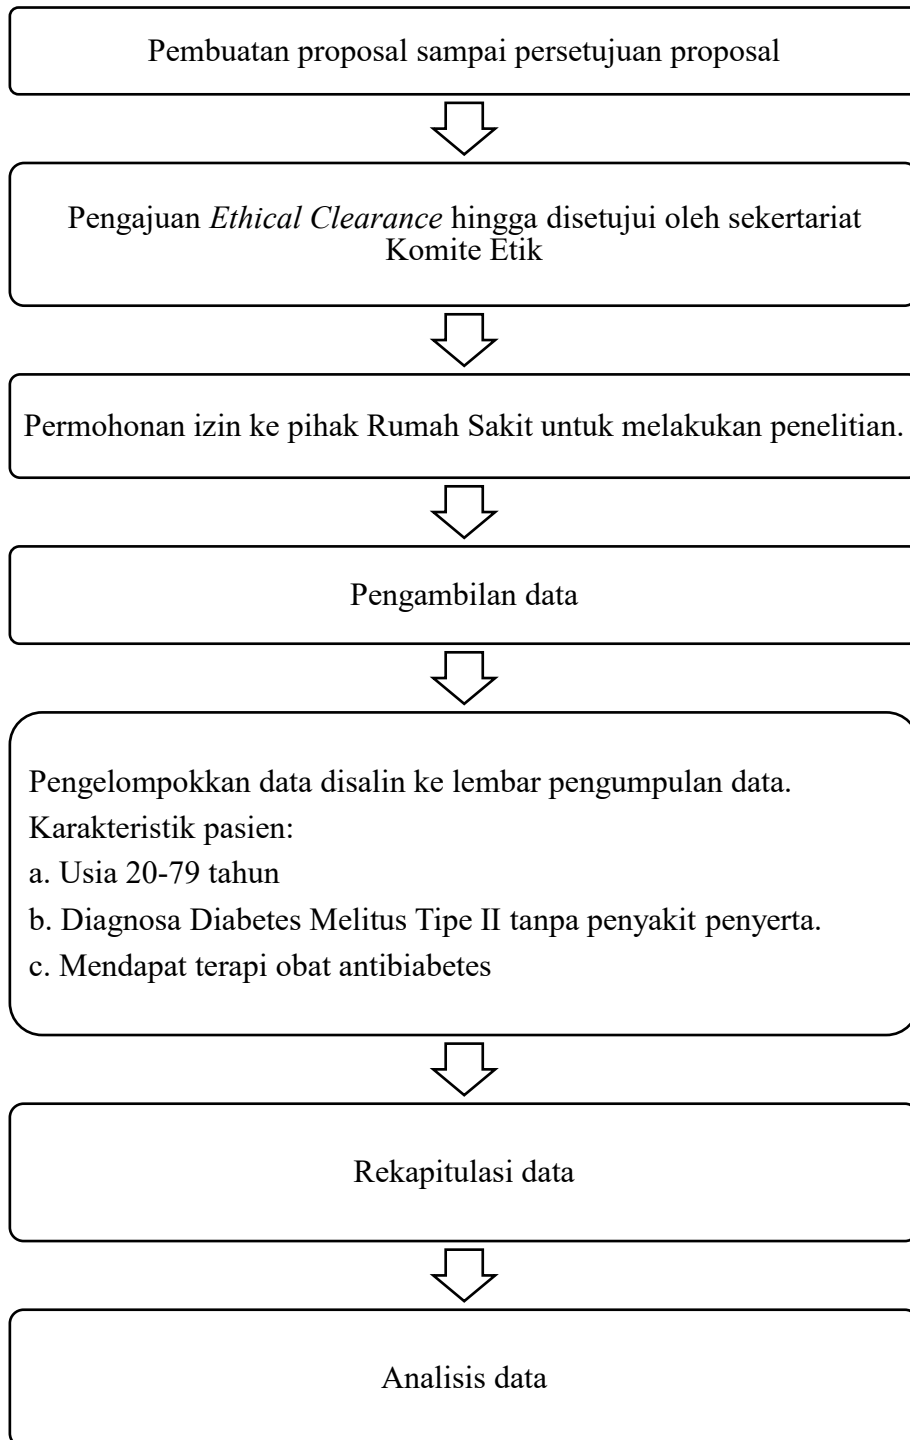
Pembuatan proposal sampai persetujuan proposal

Pengajuan *Ethical Clearance* hingga disetujui oleh sekertariat Komite Etik

Permohonan izin ke pihak Rumah Sakit untuk melakukan penelitian.

Pengambilan data

Pengelompokkan data disalin ke lembar pengumpulan data.
Karakteristik pasien:
a. Usia 20-79 tahun
b. Diagnosa Diabetes Melitus Tipe II tanpa penyakit penyerta.
c. Mendapat terapi obat antibiabetes

Rekapitulasi data

Analisis data